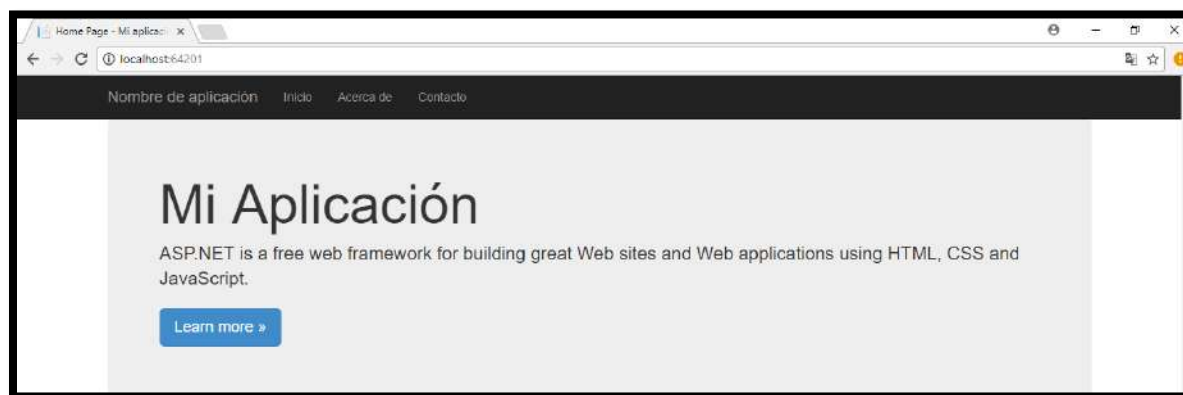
Home Page - Mi aplicac ×

localhost:64201

Nombre de aplicación Inicio Acerca de Contacto

Mi Aplicación

ASP.NET is a free web framework for building great Web sites and Web applications using HTML, CSS and JavaScript.

Learn more »